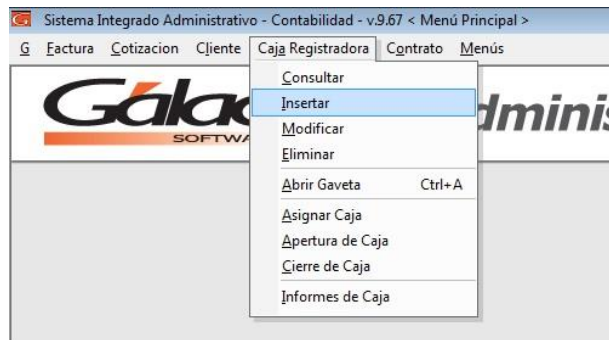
Sistema Integrado Administrativo - Contabilidad - v.9.67 < Menú Principal >

G Factura Cotizacion Cliente Caja Registradora Contrato Menús

Consultar
Insertar
Modificar
Eliminar
Abrir Gaveta Ctrl+A
Asignar Caja
Apertura de Caja
Cierre de Caja
Informes de Caja

Gálac
SOFTW
dminis